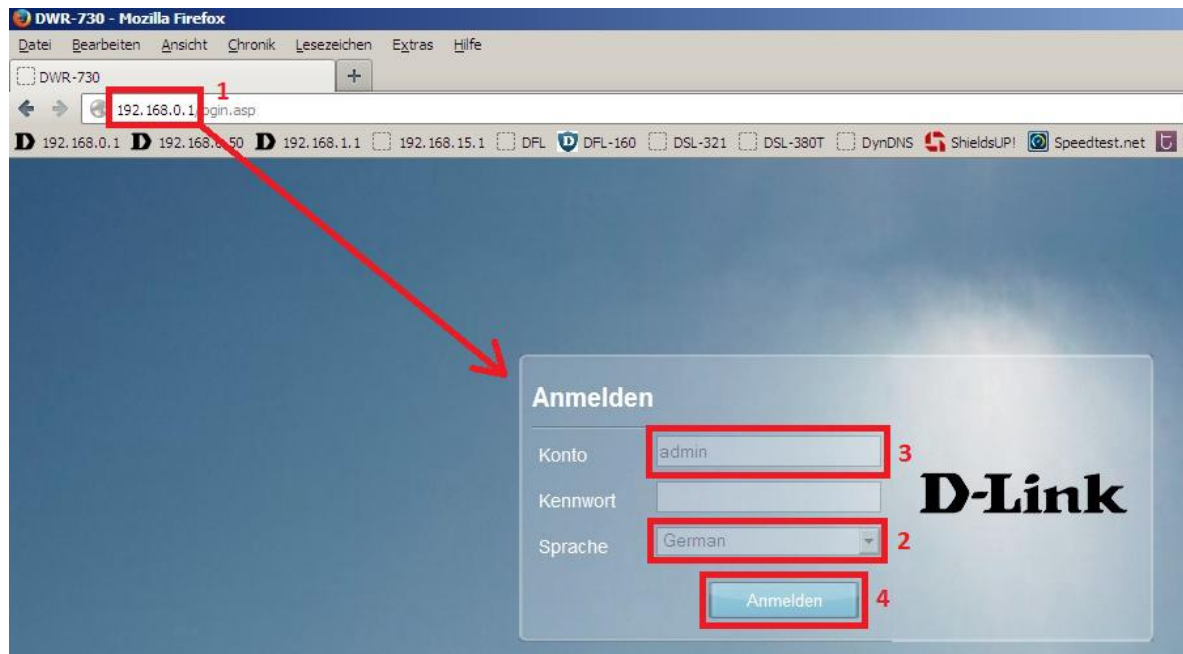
DWR-730 - Mozilla Firefox

Datei Bearbeiten Ansicht Chronik Lesezeichen Extras Hilfe

DWR-730

192.168.0.1/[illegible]ogin.asp

1

192.168.0.1 192.168.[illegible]50 192.168.1.1 192.168.15.1 DFL DFL-160 DSL-321 DSL-380T DynDNS ShieldsUP! Speedtest.net

Anmelden

Konto admin 3

Kennwort

Sprache German 2

Anmelden 4

D-Link